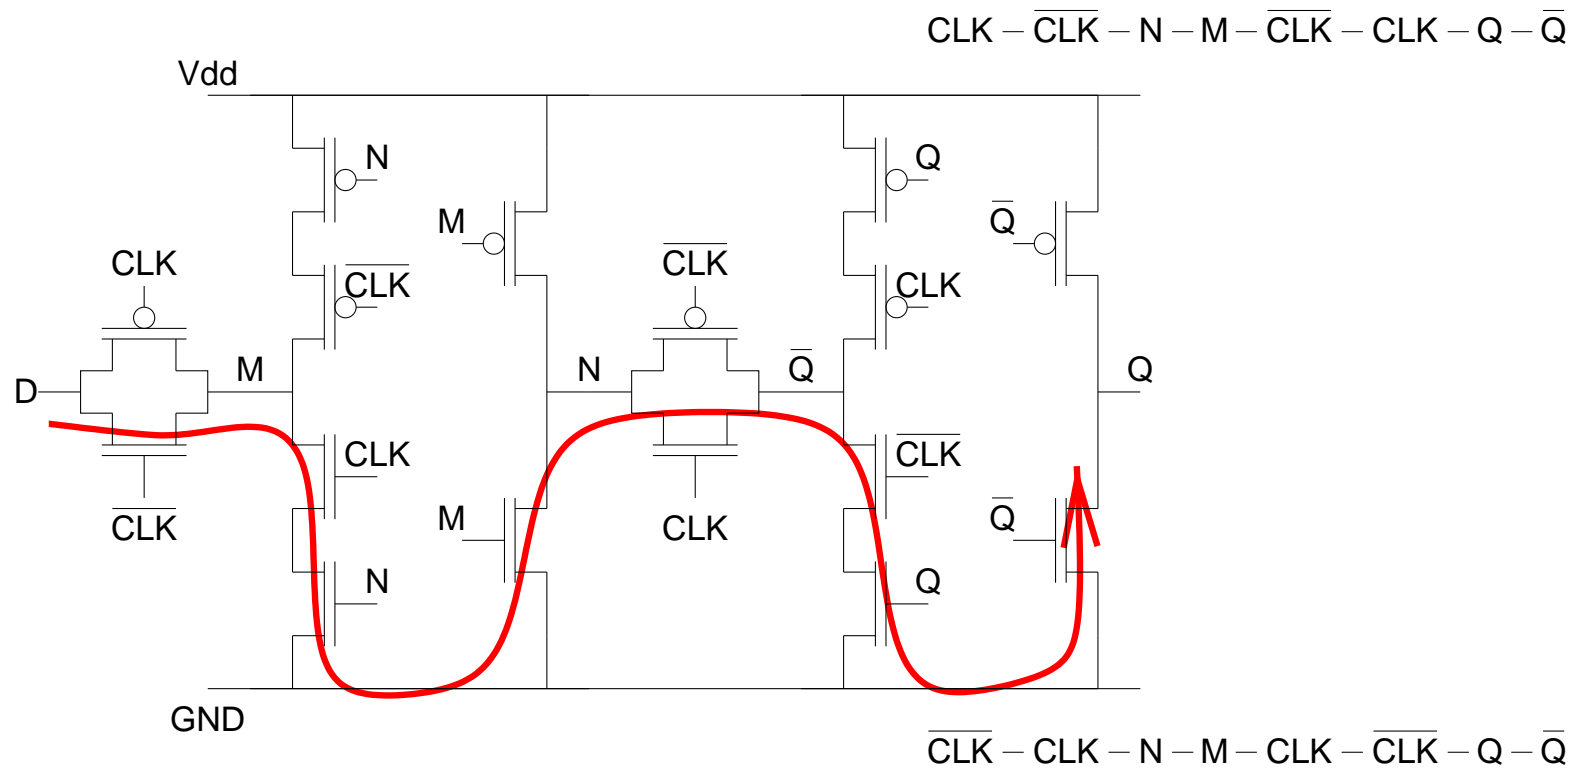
$CLK - \overline{CLK} - N - M - \overline{CLK} - CLK - Q - \overline{Q}$

Vdd

N

M

$\overline{CLK}$

CLK

$\overline{CLK}$

Q

$\overline{Q}$

CLK

D

M

N

$\overline{Q}$

Q

CLK

$\overline{CLK}$

$\overline{CLK}$

M

CLK

$\overline{Q}$

N

Q

GND

$\overline{CLK} - CLK - N - M - CLK - \overline{CLK} - Q - \overline{Q}$